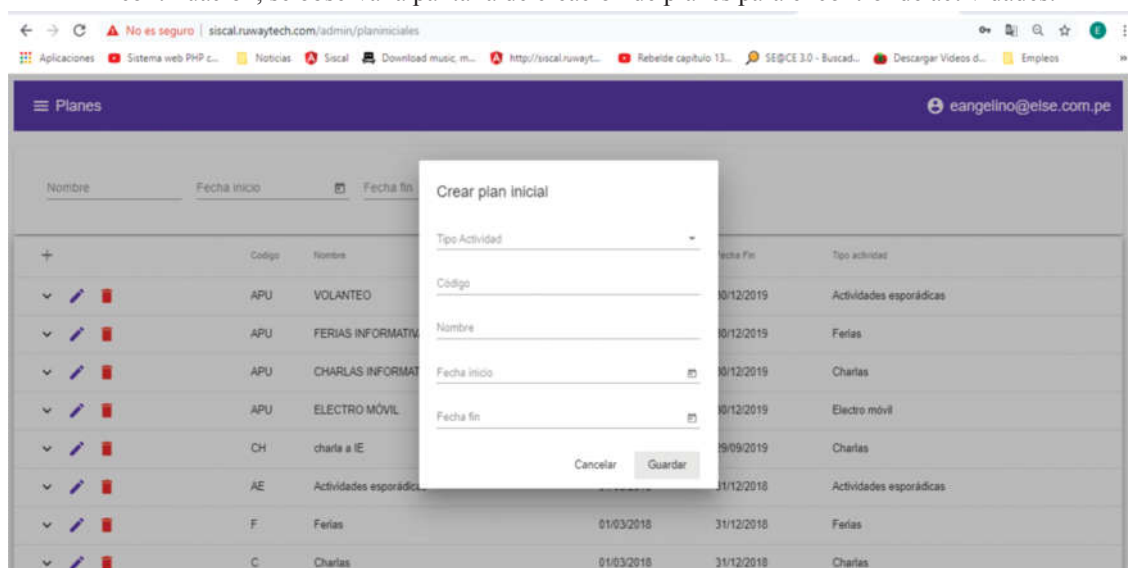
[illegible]

No es seguro | siscal.ruwaytech.com/admin/planiniciales

Aplicaciones Sistema web PHP c... Noticias Siscal Download music, m... http://siscal.ruwayt... Rebelde capitulo 13... SEACE 3.0 - Buscad... Descargar Videos d... Empleos

≡ Planes

eangelino@else.com.pe

Nombre

Fecha inicio

Fecha fin

| + | Codigo | Nombre | Fecha Fin | Tipo actividad |
|---|---|---|---|---|
| | APU | VOLANTEO | 30/12/2019 | Actividades esporádicas |
| | APU | FERIAS INFORMATIV | 30/12/2019 | Ferias |
| | APU | CHARLAS INFORMAT | 30/12/2019 | Charlas |
| | APU | ELECTRO MÓVIL | 30/12/2019 | Electro móvil |
| | CH | charla a IE | 29/09/2019 | Charlas |
| | AE | Actividades esporádica | 31/12/2018 | Actividades esporádicas |
| | F | Ferias | 01/03/2018 | 31/12/2018 | Ferias |
| | C | Charlas | 01/03/2018 | 31/12/2018 | Charlas |

Crear plan inicial

Tipo Actividad

Código

Nombre

Fecha inicio

Fecha fin

Cancelar

Guardar